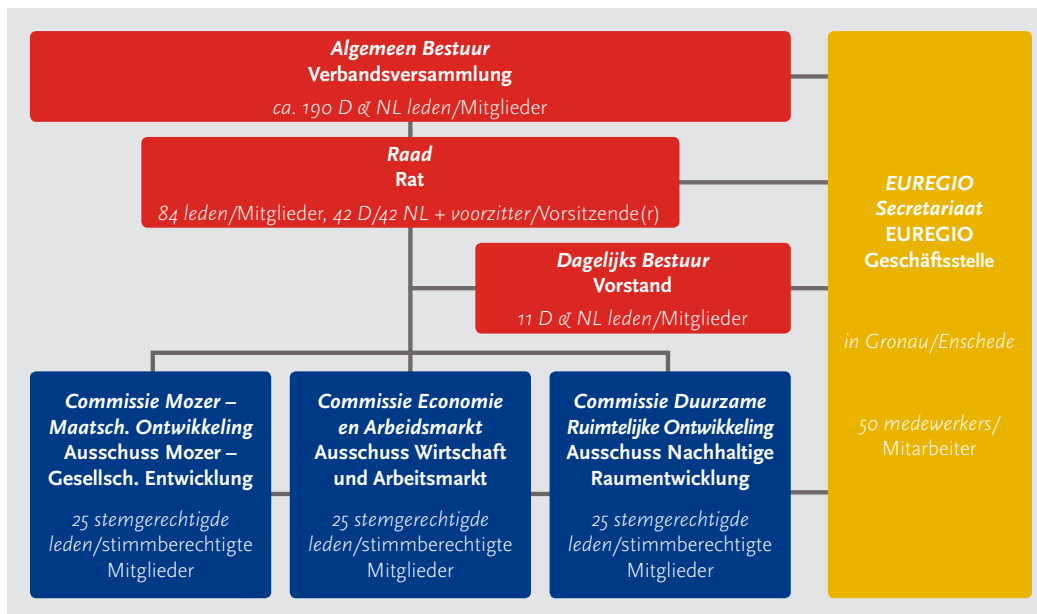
Algemeen Bestuur
Verbandsversammlung
ca. 190 D & NL leden/Mitglieder

Raad
Rat
84 leden/Mitglieder, 42 D/42 NL + voorzitter/Vorsitzende(r)

Dagelijks Bestuur
Vorstand
11 D & NL leden/Mitglieder

Commissie Mozer – Maatsch. Ontwikkeling
Ausschuss Mozer – Gesellsch. Entwicklung
25 stemgerechtigde leden/stimmberechtigte Mitglieder

Commissie Economie en Arbeidsmarkt
Ausschuss Wirtschaft und Arbeitsmarkt
25 stemgerechtigde leden/stimmberechtigte Mitglieder

Commissie Duurzame Ruimtelijke Ontwikkeling
Ausschuss Nachhaltige Raumentwicklung
25 stemgerechtigde leden/stimmberechtigte Mitglieder

EUREGIO
Secretariaat
EUREGIO
Geschäftsstelle

in Gronau/Enschede

50 medewerkers/
Mitarbeiter